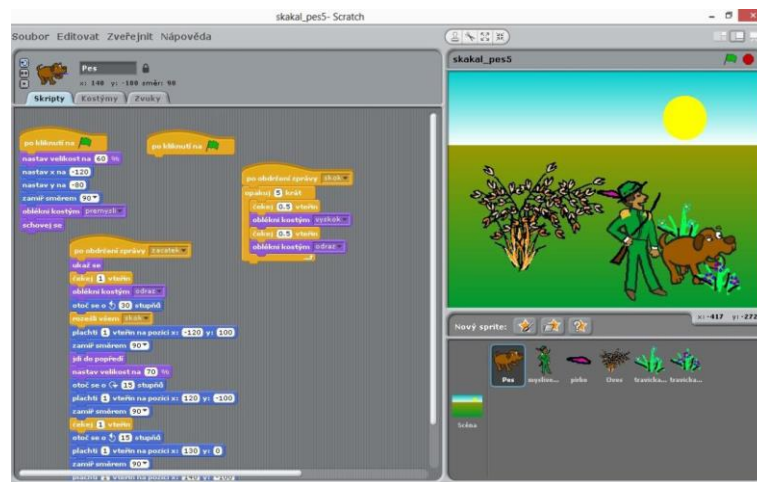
skakal_pes5- Scratch

Soubor Editovat Zveřejnit Nápověda

Pes
x: 140 y: -100 směr: 90

Skripty Kostýmy Zvuky

po kliknutí na
nastav velikost na 60 %
nastav x na -120
nastav y na -80
zamiř směrem 90
obleč kostým premyslí
schovej se

po kliknutí na

po obdržení zprávy skok
opakuj 5 krát
čekej 0.5 vteřin
obleč kostým vyskok
čekej 0.5 vteřin
obleč kostým odraz

po obdržení zprávy zacatek
ukaž se
čekej 1 vteřin
obleč kostým odraz
otoč se o 30 stupňů
rozešli všem skok
plachti 1 vteřin na pozici x: -120 y: 100
zamiř směrem 90
jdi do popředí
nastav velikost na 70 %
otoč se o 15 stupňů
plachti 1 vteřin na pozici x: 120 y: -100
zamiř směrem 90
čekej 1 vteřin
otoč se o 15 stupňů
plachti 1 vteřin na pozici x: 130 y: 0
zamiř směrem 90
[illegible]

skakal_pes5

x: -417 y: -272

Nový sprite:

Pes
myslive...
pirko
Ovec
travicka...
travicka...

Scéna